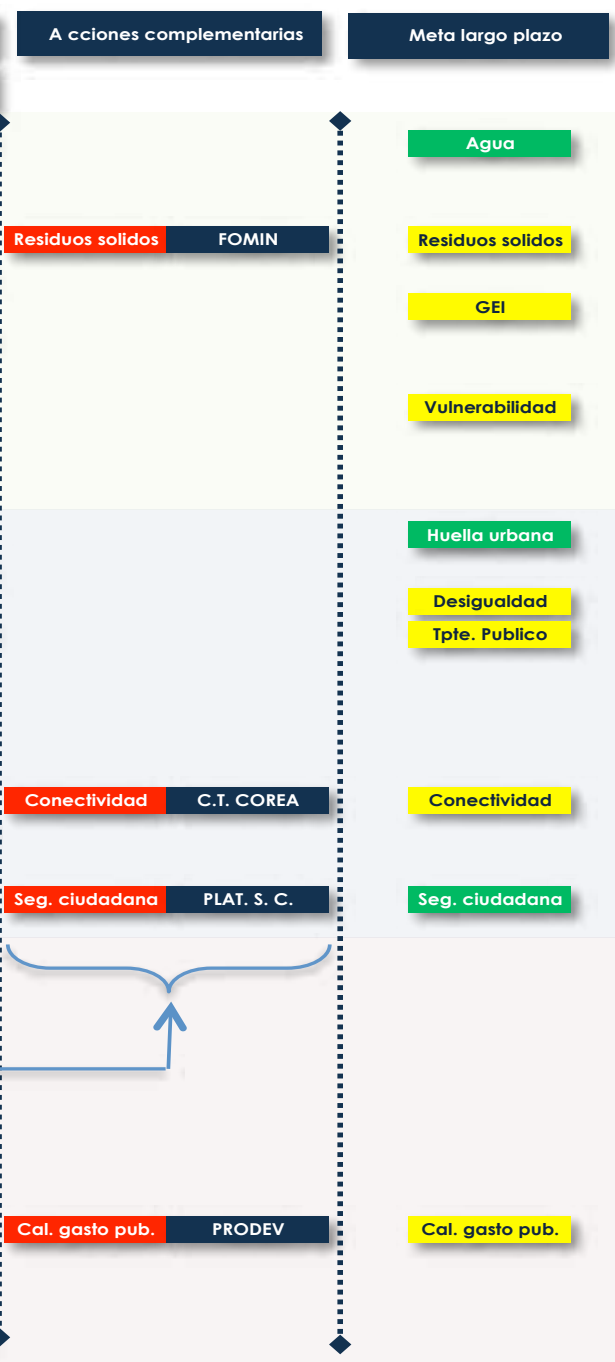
A cciones complementarias

Meta largo plazo

Agua

Residuos solidos

FOMIN

Residuos solidos

GEI

Vulnerabilidad

Huella urbana

Desigualdad

Tpte. Publico

Conectividad

C.T. COREA

Conectividad

Seg. ciudadana

PLAT. S. C.

Seg. ciudadana

Cal. gasto pub.

PRODEV

Cal. gasto pub.